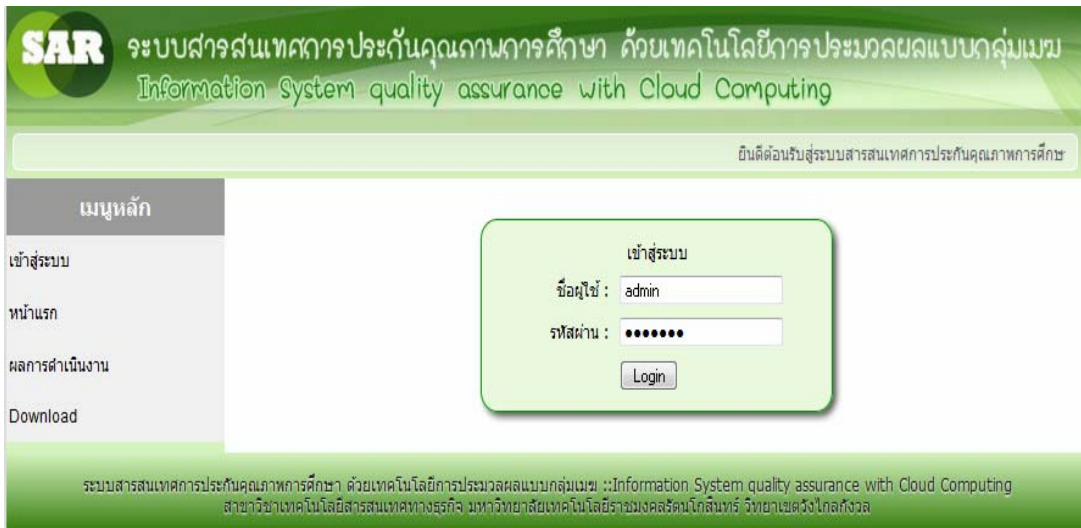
SAR ระบบสารสนเทศการประกันคุณภาพการศึกษา ด้วยเทคโนโลยีการประมวลผลแบบกลุ่มเมฆ
Information System quality assurance with Cloud Computing

ยินดีต้อนรับสู่ระบบสารสนเทศการประกันคุณภาพการศึกษ

เมนูหลัก

เข้าสู่ระบบ

หน้าแรก

ผลการดำเนินงาน

Download

เข้าสู่ระบบ

ชื่อผู้ใช้ : admin

รหัสผ่าน : •••••••

Login

ระบบสารสนเทศการประกันคุณภาพการศึกษา ด้วยเทคโนโลยีการประมวลผลแบบกลุ่มเมฆ ::Information System quality assurance with Cloud Computing
สาขาวิชาเทคโนโลยีสารสนเทศทางธุรกิจ มหาวิทยาลัยเทคโนโลยีราชมงคลรัตนโกสินทร์ วิทยาเขตวังไกลกังวล